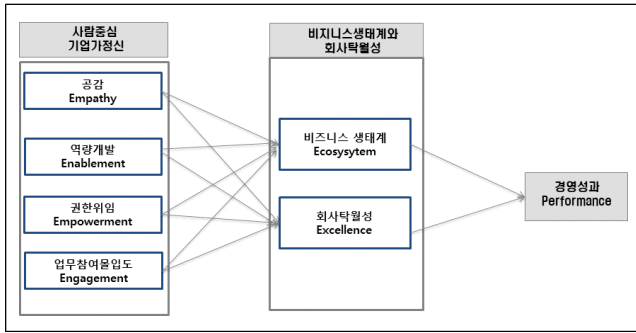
사람중심
기업가정신

공감
Empathy

역량개발
Enablement

권한위임
Empowerment

업무참여몰입도
Engagement

비지니스생태계와
회사탁월성

비즈니스 생태계
Ecosysytem

회사탁월성
Excellence

경영성과
Performance